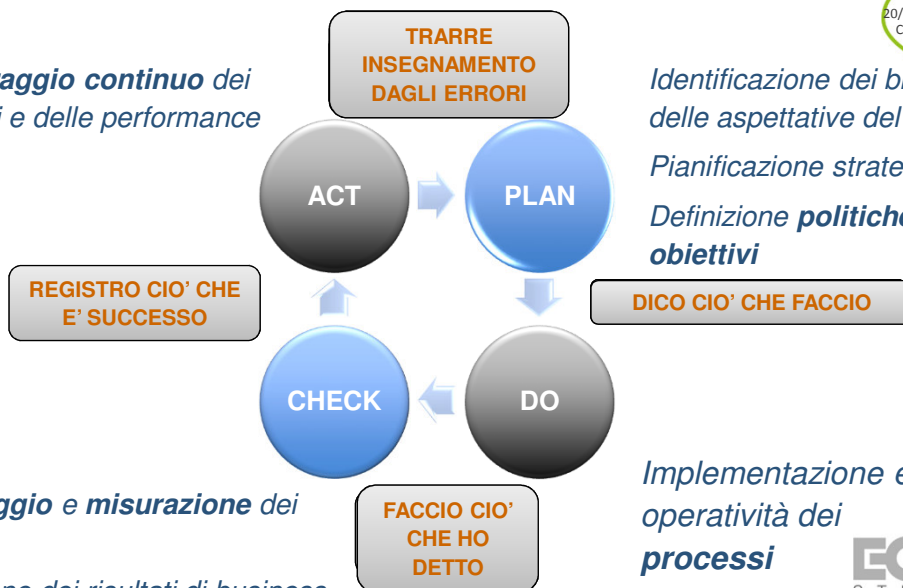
aggio continuo dei
i e delle performance

TRARRE INSEGNAMENTO DAGLI ERRORI

Identificazione dei bi
delle aspettative del

Pianificazione strate

Definizione politiche
obiettivi

ACT

PLAN

REGISTRO CIO' CHE E' SUCCESSO

DICO CIO' CHE FACCIO

CHECK

DO

ggio e misurazione dei

FACCIO CIO' CHE HO DETTO

Implementazione e
operatività dei
processi

ne dei risultati di business

20/
C